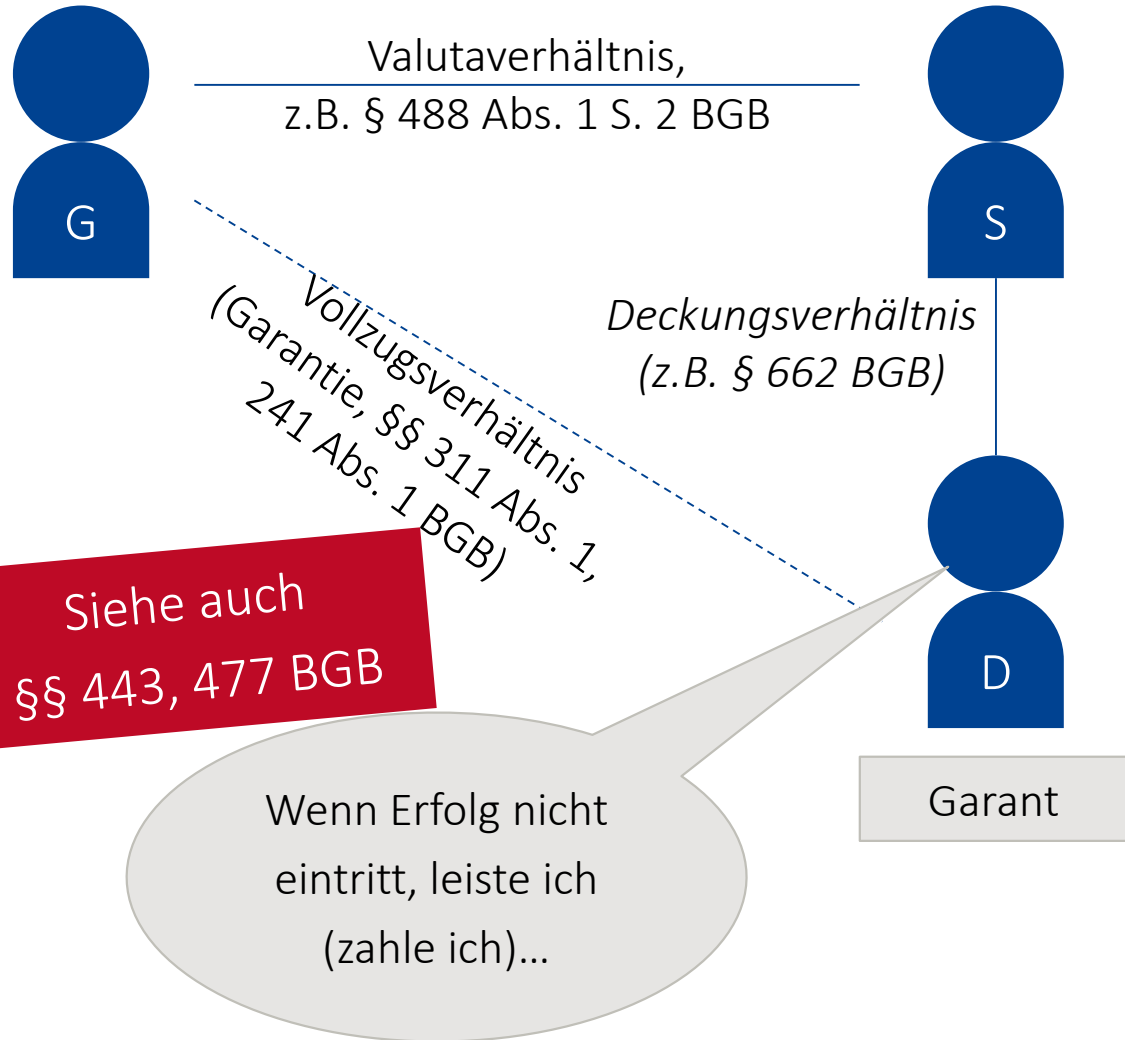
G

Valutaverhältnis,
z.B. § 488 Abs. 1 S. 2 BGB

S

Vollzugsverhältnis
(Garantie, §§ 311 Abs. 1,
241 Abs. 1 BGB)

*Deckungsverhältnis*
*(z.B. § 662 BGB)*

Siehe auch
§§ 443, 477 BGB

D

Garant

Wenn Erfolg nicht eintritt, leiste ich (zahle ich)…